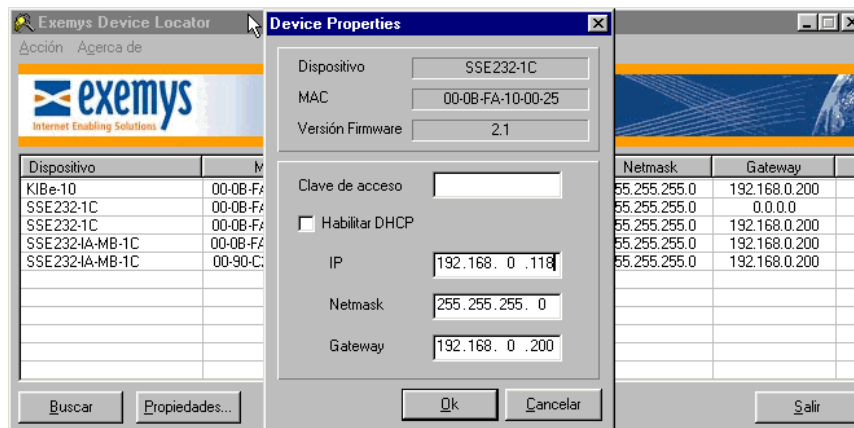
Exemys Device Locator

Acción Acerca de

exemys
Internet Enabling Solutions

| Dispositivo | M |
|---|---|
| KIBe-10 | 00-0B-F |
| SSE232-1C | 00-0B-F |
| SSE232-1C | 00-0B-F |
| SSE232-IA-MB-1C | 00-0B-F |
| SSE232-IA-MB-1C | 00-90-C |

| Netmask | Gateway |
|---|---|
| 55.255.255.0 | 192.168.0.200 |
| 55.255.255.0 | 0.0.0.0 |
| 55.255.255.0 | 192.168.0.200 |
| 55.255.255.0 | 192.168.0.200 |
| 55.255.255.0 | 192.168.0.200 |

Buscar Propiedades... Salir

Device Properties

Dispositivo SSE232-1C
MAC 00-0B-FA-10-00-25
Versión Firmware 2.1

Clave de acceso
Habilitar DHCP
IP 192.168. 0 .118
Netmask 255.255.255. 0
Gateway 192.168. 0 .200

Ok Cancelar